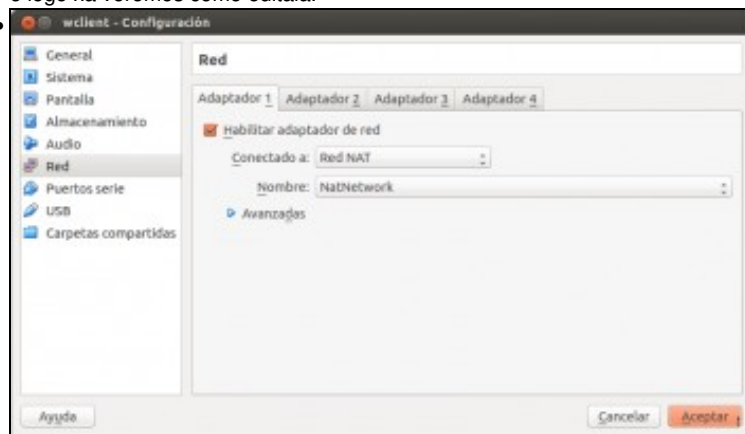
wclient - Configuración

General
Sistema
Pantalla
Almacenamiento
Audio
Red
Puertos serie
USB
Carpetas compartidas

Red

Adaptador 1 Adaptador 2 Adaptador 3 Adaptador 4

Habilitar adaptador de red

Conectado a: Red NAT

Nombre: NatNetwork

Avanzadas

Ayuda

Cancelar Aceptar